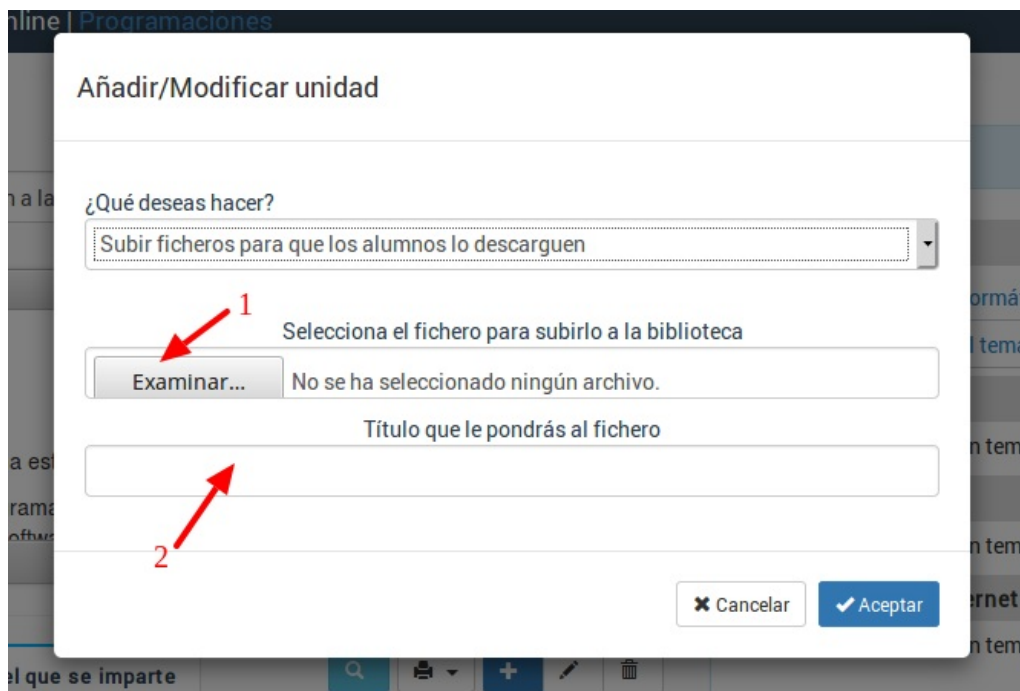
nline | Programaciones

Añadir/Modificar unidad

¿Qué deseas hacer?

Subir ficheros para que los alumnos lo descarguen

1

Selecciona el fichero para subirlo a la biblioteca

Examinar... No se ha seleccionado ningún archivo.

Título que le pondrás al fichero

2

✖ Cancelar ✔ Aceptar

n a la
a est
rama
oftw
l que se imparte
ormá
l tema
n tem
n tem
ernet
n tem